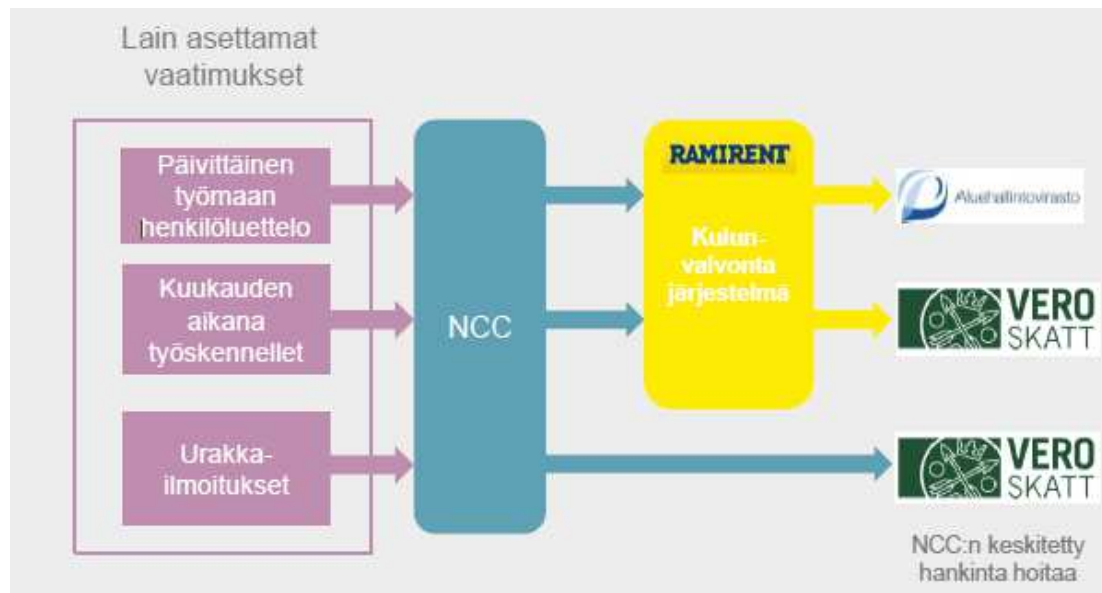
Lain asettamat vaatimukset

Päivittäinen työmaan henkilöluettelo

Kuukauden aikana työskennellet

Urakka-ilmoitukset

NCC

RAMIRENT

Kulunvalvonta järjestelmä

Aluehallintovirasto

VERO SKATT

VERO SKATT

NCC:n keskitetty hankinta hoitaa